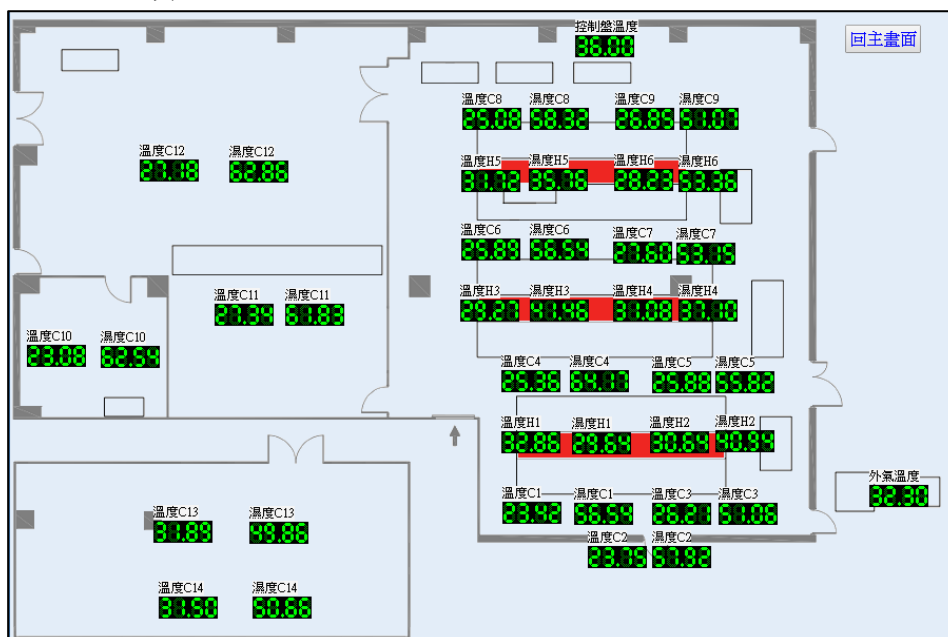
控制盤溫度
36.00

回主畫面

溫度C8 25.08
濕度C8 58.32
溫度C9 26.85
濕度C9 51.07

溫度C12 27.08
濕度C12 62.86

溫度H5 31.02
濕度H5 35.76
溫度H6 28.23
濕度H6 53.38

溫度C6 25.89
濕度C6 56.54
溫度C7 27.60
濕度C7 53.15

溫度C11 27.34
濕度C11 61.83

溫度H3 29.27
濕度H3 41.46
溫度H4 31.08
濕度H4 37.18

溫度C10 23.08
濕度C10 82.54

溫度C4 25.36
濕度C4 64.17
溫度C5 25.88
濕度C5 55.82

溫度H1 32.86
濕度H1 29.64
溫度H2 30.64
濕度H2 40.94

外氣溫度 32.30

溫度C1 23.42
濕度C1 56.54
溫度C3 28.21
濕度C3 51.06

溫度C13 31.89
濕度C13 49.86

溫度C2 23.05
濕度C2 57.92

溫度C14 31.50
濕度C14 50.66